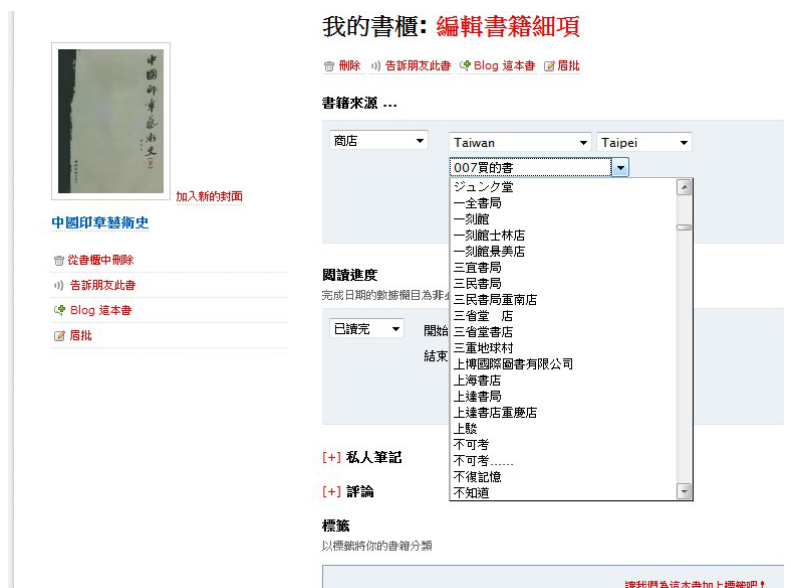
我的書櫃: 編輯書籍細項

刪除 告訴朋友此書 Blog 這本書 眉批

書籍來源 ...

商店
Taiwan
Taipei
007買的書
ジュンク堂
一全書局
一刻館
一刻館士林店
一刻館景美店
三宜書局
三民書局
三民書局重南店
三省堂 店
三省堂書店
三重地球村
上博國際圖書有限公司
上海書店
上達書局
上達書店重慶店
上駿
不可考
不可考......
不復記憶
不知道

中國印章藝術史

加入新的封面

中國印章藝術史

從書櫃中刪除
告訴朋友此書
Blog 這本書
眉批

閱讀進度
完成日期的數據欄目為非

已讀完
開始
結束

[+] 私人筆記

[+] 評論

標籤
以標籤將你的書籍分類

請我爲這本書加上標籤吧！